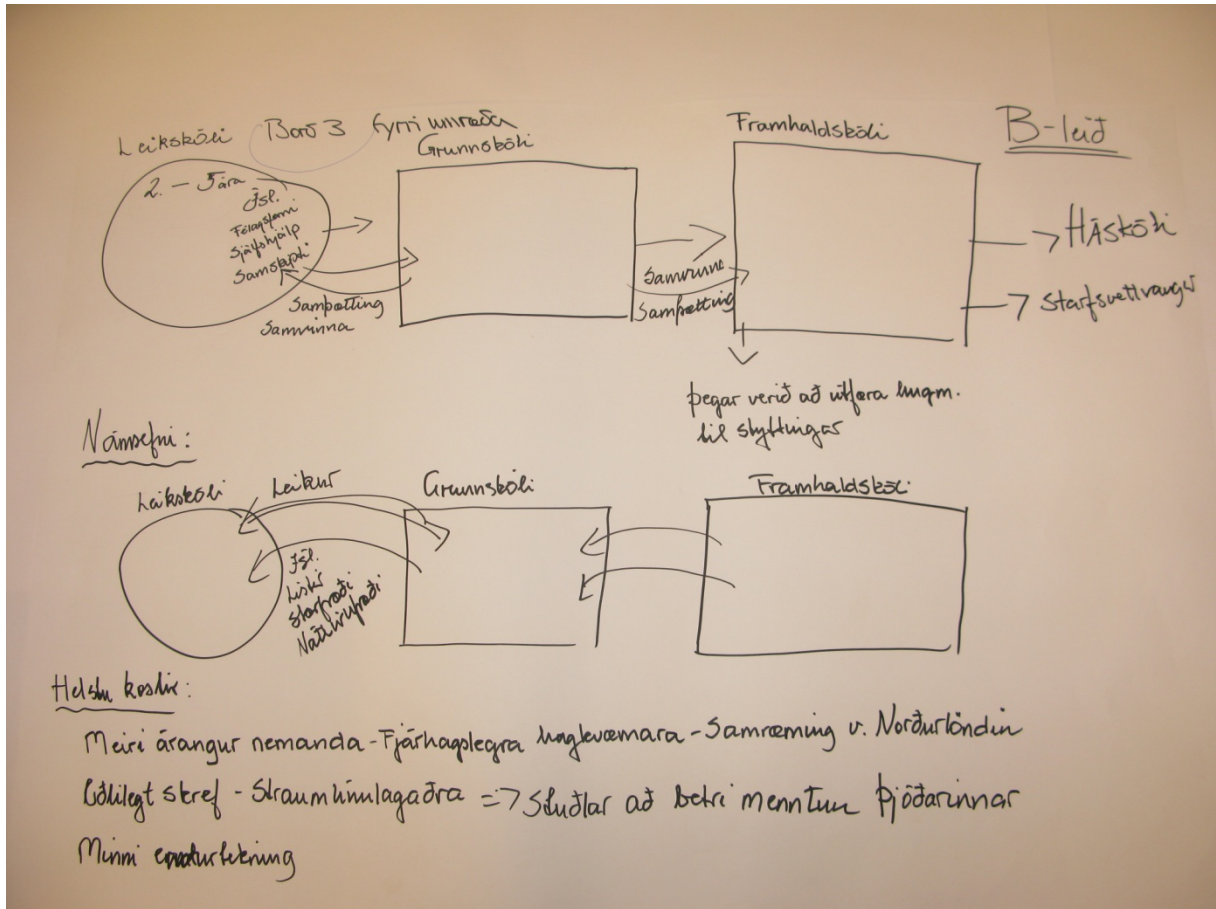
Leikskóli Borð 3 fyrri umræða
Grunnskóli
Framhaldsskóli
B-leið

2. – 5 ára
ísl.
Félagsfærni
Sjálfshjálp
Samskipti

Samþætting
Samvinna

Samvinna
Samþætting

Háskóli
Starfsvettvangur

þegar verið að útfæra hugm. til styttingar

Námsefni:

Leikskóli
Leikur
Grunnskóli
Framhaldsskóli

ísl.
List
Stærðfræði
Náttúrufræði

Helstu kostir:

Meiri árangur nemanda - Fjárhagslegra hagkvæmara - Samræming v. Norðurlöndin

Eðlilegt skref - Straumlínulagaðra => Stuðlar að betri menntun þjóðarinnar

Minni endurtekning